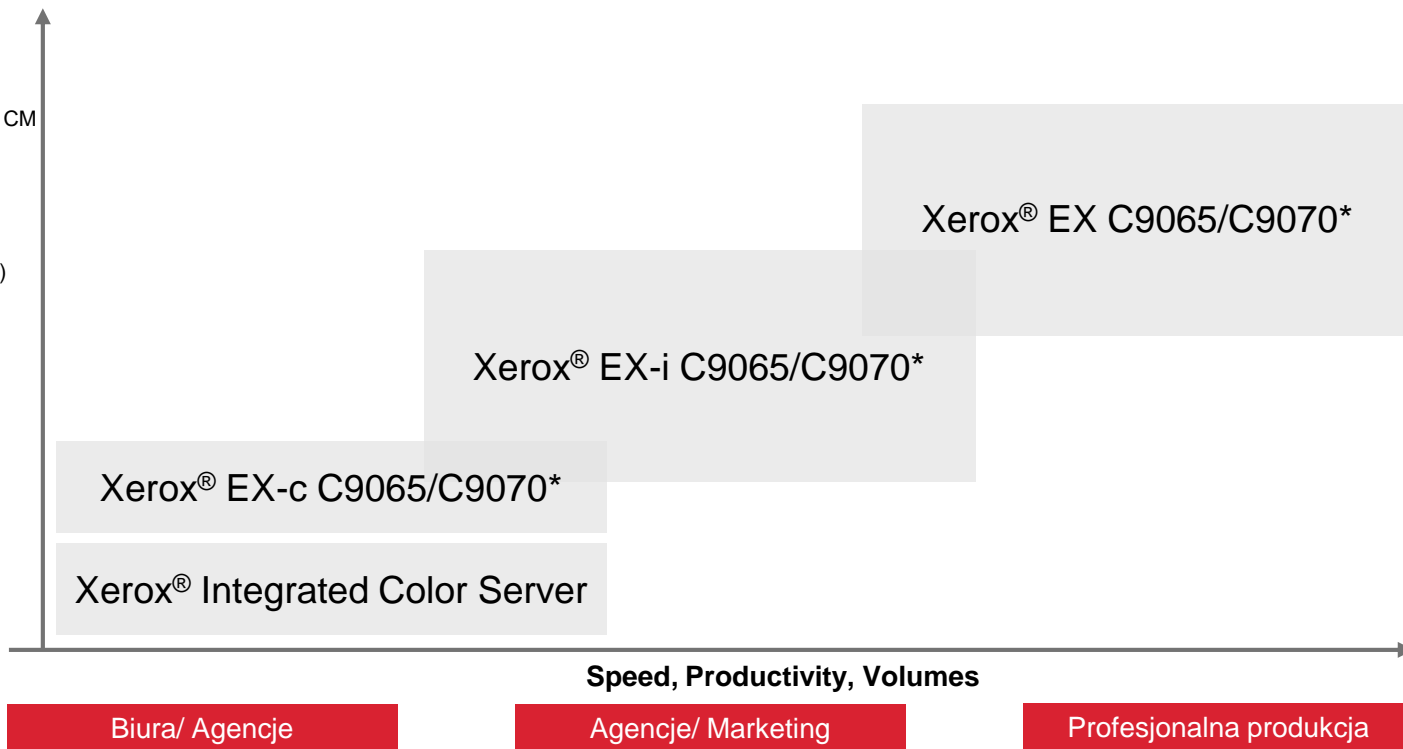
CM

)

Xerox® EX C9065/C9070*

Xerox® EX-i C9065/C9070*

Xerox® EX-c C9065/C9070*

Xerox® Integrated Color Server

Speed, Productivity, Volumes

Biura/ Agencje

Agencje/ Marketing

Profesjonalna produkcja